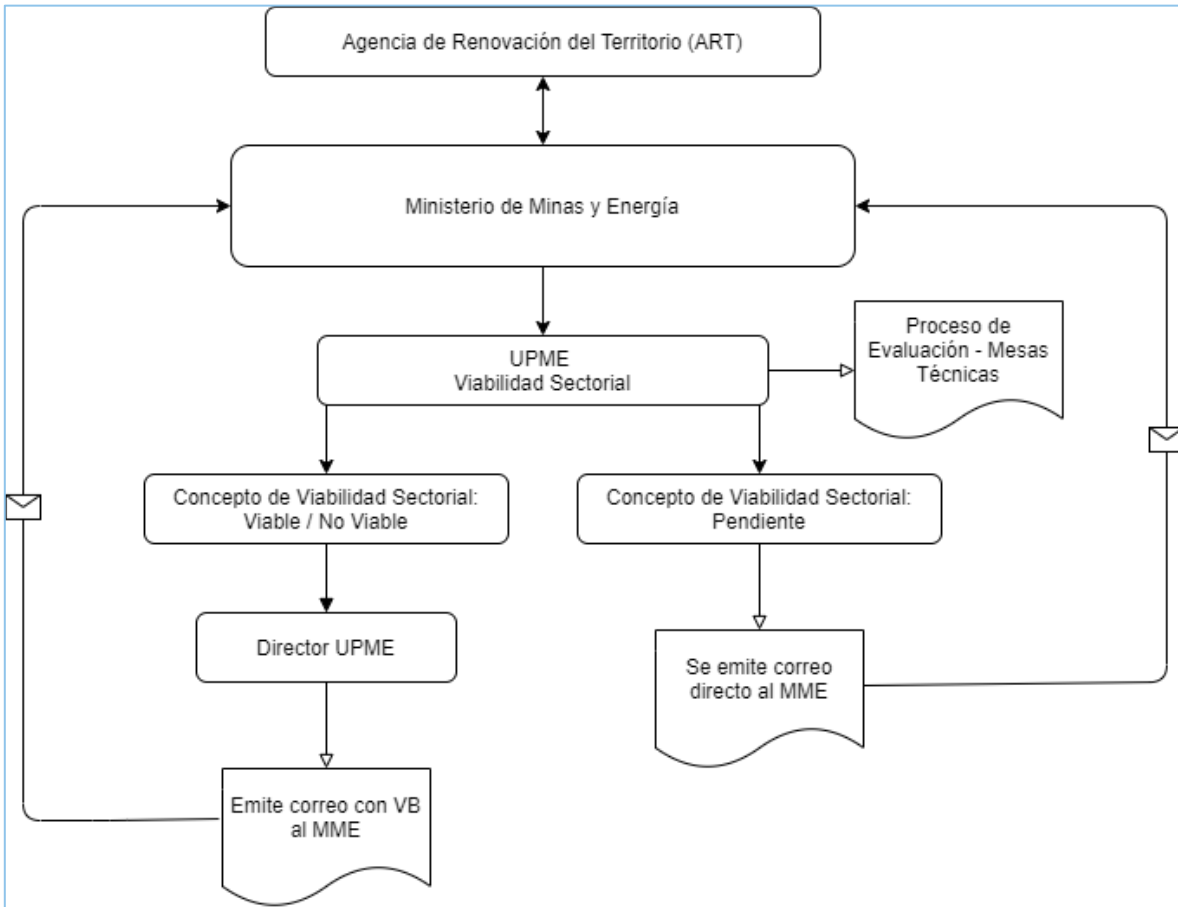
Agencia de Renovación del Territorio (ART)

Ministerio de Minas y Energía

UPME
Viabilidad Sectorial

Proceso de Evaluación - Mesas Técnicas

Concepto de Viabilidad Sectorial: Viable / No Viable

Concepto de Viabilidad Sectorial: Pendiente

Director UPME

Se emite correo directo al MME

Emite correo con VB al MME